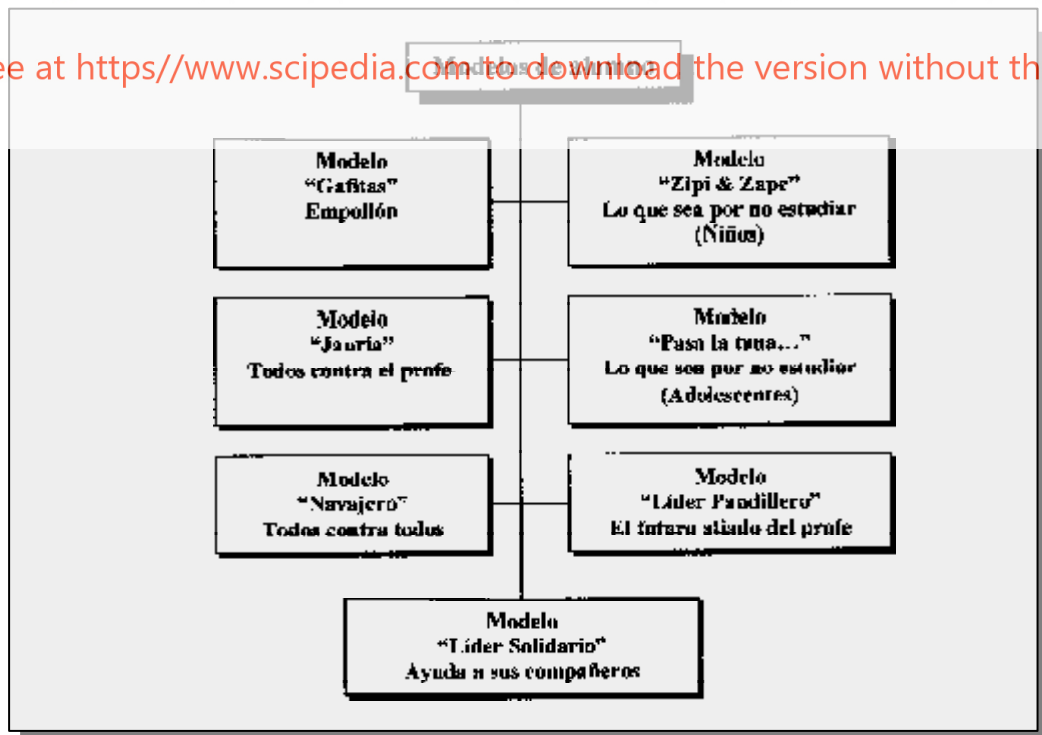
ee at https//www.scipedia.com to download the version without th

Modelos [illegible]

Modelo
"Gafitas"
Empollón

Modelo
"Zipi & Zape"
Lo que sea por no estudiar
(Niños)

Modelo
"Jauría"
Todos contra el profe

Modelo
"Pasa la tuna..."
Lo que sea por no estudiar
(Adolescentes)

Modelo
"Navajero"
Todos contra todos

Modelo
"Líder Pandillero"
El futuro aliado del profe

Modelo
"Líder Solidario"
Ayuda a sus compañeros